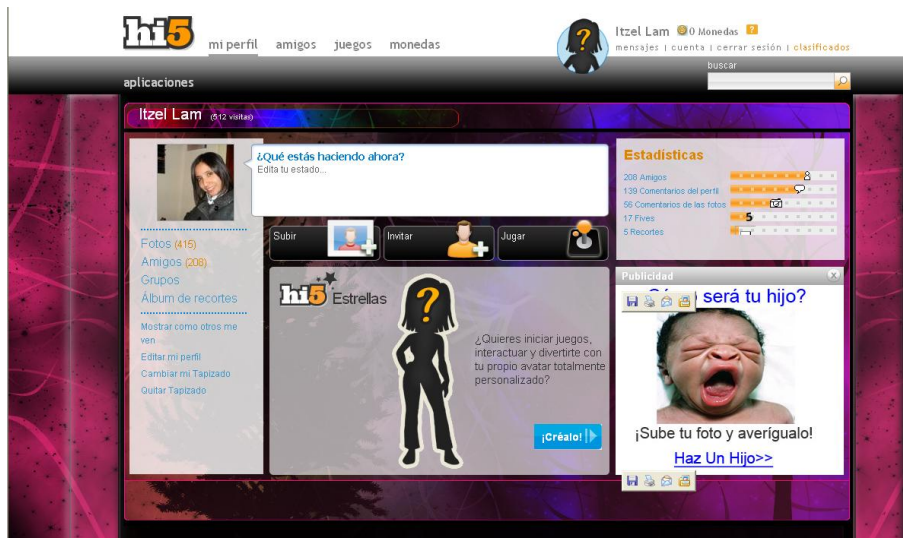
hi5 mi perfil amigos juegos monedas

Itzel Lam 0 Monedas
mensajes | cuenta | cerrar sesión | clasificados

aplicaciones

buscar

Itzel Lam (512 visitas)

¿Qué estás haciendo ahora?
Edita tu estado...

Subir
Invitar
Jugar

Fotos (415)
Amigos (208)
Grupos
Álbum de recortes

Mostrar como otros me ven
Editar mi perfil
Cambiar mi Tapizado
Quitar Tapizado

hi5 Estrellas

¿Quieres iniciar juegos, interactuar y divertirte con tu propio avatar totalmente personalizado?

¡Créalo!

Estadísticas
208 Amigos
139 Comentarios del perfil
56 Comentarios de las fotos
17 Fives
5 Recortes

Publicidad
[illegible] será tu hijo?
¡Sube tu foto y averígualo!
Haz Un Hijo>>